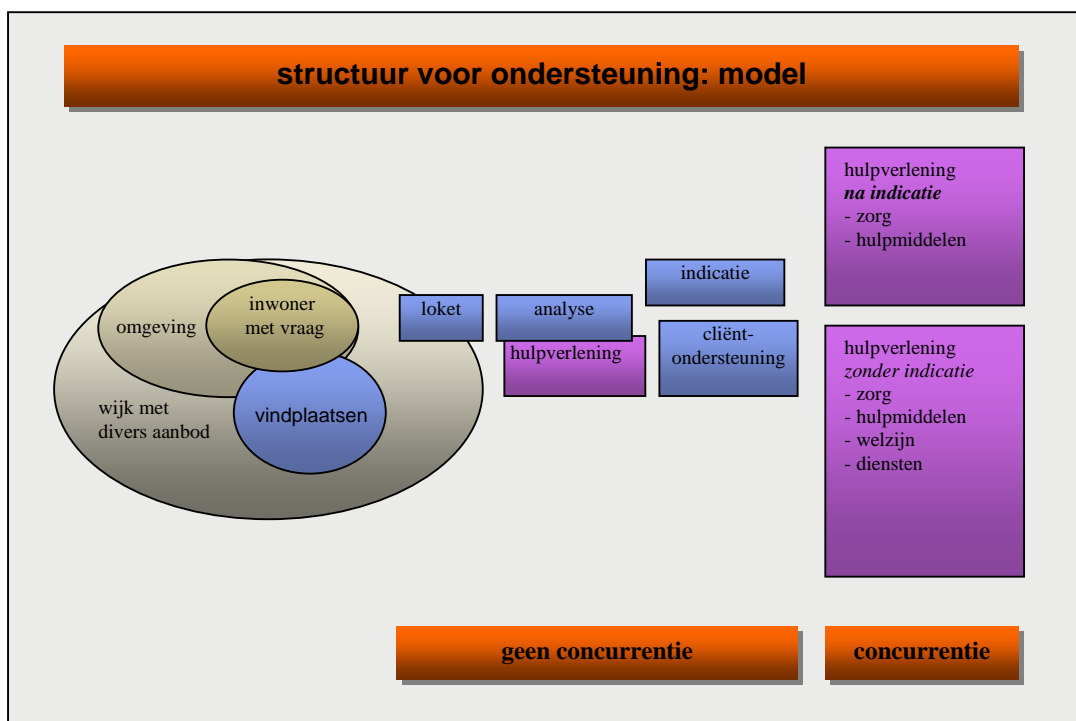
structuur voor ondersteuning: model

hulpverlening
*na indicatie*
- zorg
- hulpmiddelen

omgeving

inwoner met vraag

wijk met divers aanbod

vindplaatsen

loket

analyse

hulpverlening

indicatie

cliënt-ondersteuning

hulpverlening
*zonder indicatie*
- zorg
- hulpmiddelen
- welzijn
- diensten

geen concurrentie

concurrentie